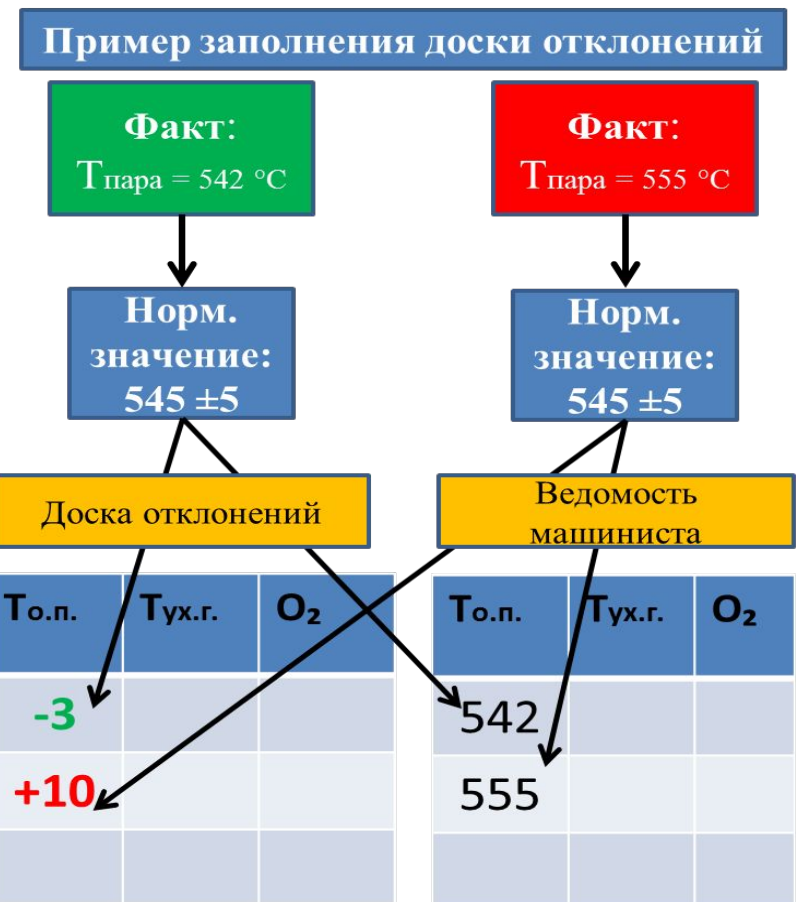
Пример заполнения доски отклонений

Факт:
Тпара = 542 °С

Факт:
Тпара = 555 °С

Норм. значение: 545 ±5

Норм. значение: 545 ±5

Доска отклонений

Ведомость машиниста

| То.п. | Тух.г. | $O_2$ |
|---|---|---|
| -3 | | |
| +10 | | |
| | | |

| То.п. | Тух.г. | $O_2$ |
|---|---|---|
| 542 | | |
| 555 | | |
| | | |